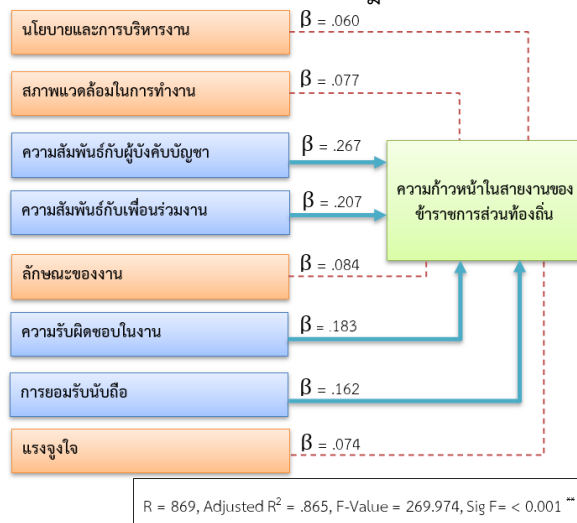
นโยบายและการบริหารงาน

$\beta$ = .060

สภาพแวดล้อมในการทำงาน

$\beta$ = .077

ความสัมพันธ์กับผู้บังคับบัญชา

$\beta$ = .267

ความสัมพันธ์กับเพื่อนร่วมงาน

$\beta$ = .207

ความก้าวหน้าในสายงานของข้าราชการส่วนท้องถิ่น

ลักษณะของงาน

$\beta$ = .084

ความรับผิดชอบในงาน

$\beta$ = .183

การยอมรับนับถือ

$\beta$ = .162

แรงจูงใจ

$\beta$ = .074

R = 869, Adjusted $R^2$ = .865, F-Value = 269.974, Sig F= < 0.001 **